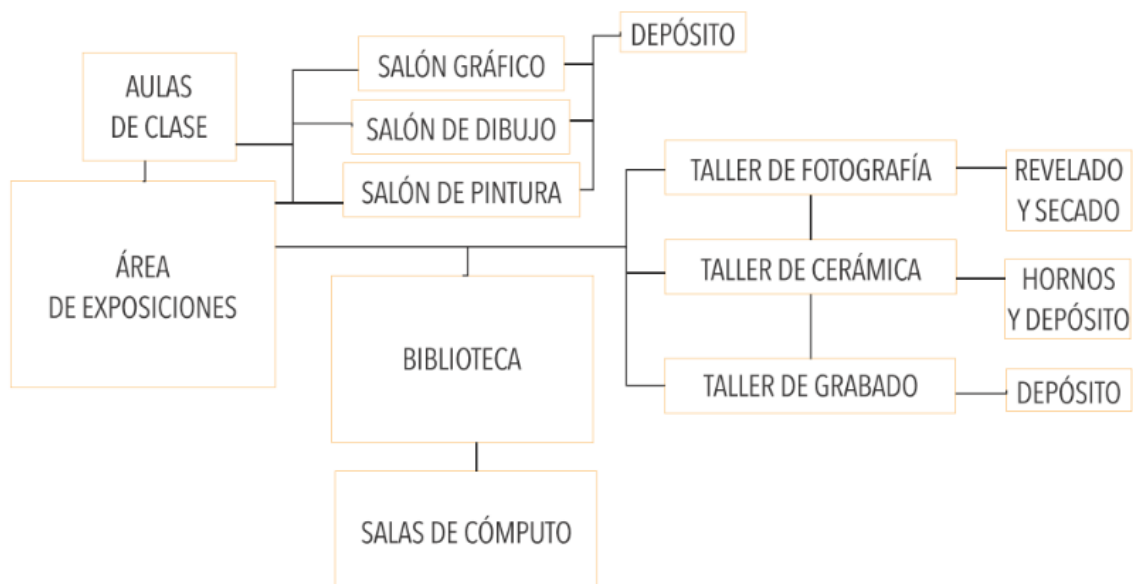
AULAS DE CLASE

SALÓN GRÁFICO

SALÓN DE DIBUJO

SALÓN DE PINTURA

DEPÓSITO

ÁREA DE EXPOSICIONES

BIBLIOTECA

SALAS DE CÓMPUTO

TALLER DE FOTOGRAFÍA

REVELADO Y SECADO

TALLER DE CERÁMICA

HORNOS Y DEPÓSITO

TALLER DE GRABADO

DEPÓSITO